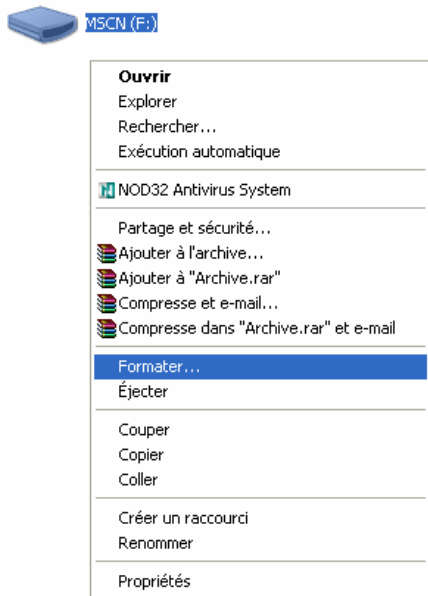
MSCN (F:)

Ouvrir
Explorer
Rechercher...
Exécution automatique

NOD32 Antivirus System

Partage et sécurité...
Ajouter à l'archive...
Ajouter à "Archive.rar"
Compresse et e-mail...
Compresse dans "Archive.rar" et e-mail

Formater...
Éjecter

Couper
Copier
Coller

Créer un raccourci
Renommer

Propriétés